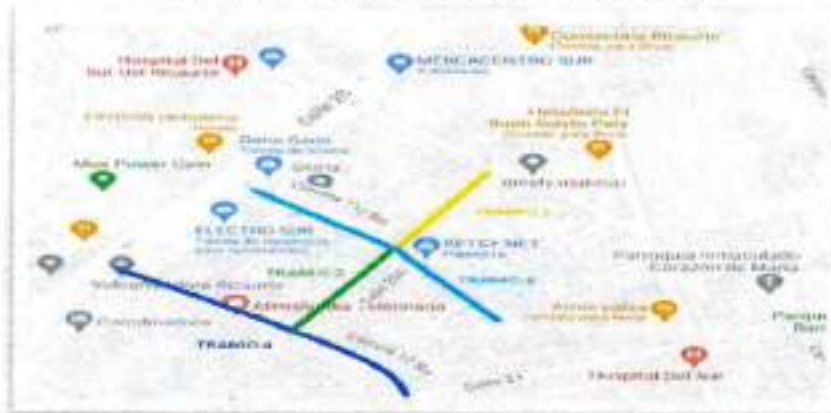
Hospital Del Sur Uel Riquoria
MERCACENTRO SUR
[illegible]
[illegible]
Max Power Gym
Beta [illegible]
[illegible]
Heladeria El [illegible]
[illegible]
TRAMO 1
ELECTRO SUR
TRAMO 2
RETICNET
TRAMO 3
Parroquia Inmaculado Corazón de María
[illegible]
Almacenes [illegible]
TRAMO 4
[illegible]
Hospital del Sur
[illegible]